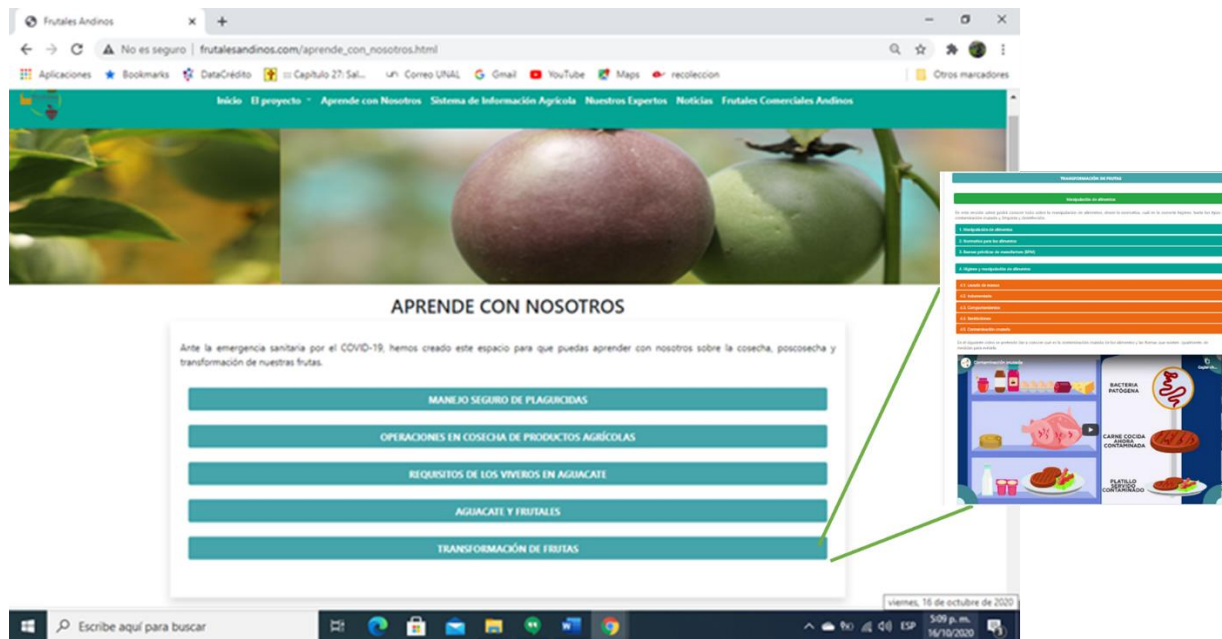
Frutales Andinos

No es seguro | frutalesandinos.com/aprende_con_nosotros.html

Aplicaciones Bookmarks DataCrédito Capítulo 27: Sal... Correo UNAL Gmail YouTube Maps recoleccion Otros marcadores

Inicio El proyecto Aprende con Nosotros Sistema de Información Agrícola Nuestros Expertos Noticias Frutales Comerciales Andinos

APRENDE CON NOSOTROS

Ante la emergencia sanitaria por el COVID-19, hemos creado este espacio para que puedas aprender con nosotros sobre la cosecha, poscosecha y transformación de nuestras frutas.

MANEJO SEGURO DE PLAGUICIDAS

OPERACIONES EN COSECHA DE PRODUCTOS AGRÍCOLAS

REQUISITOS DE LOS VIVEROS EN AGUACATE

AGUACATE Y FRUTALES

TRANSFORMACIÓN DE FRUTAS

TRANSFORMACIÓN DE FRUTAS

Manipulación de alimentos

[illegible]

1. Manipulación de alimentos

2. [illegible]

3. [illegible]

4. Higiene y manipulación de alimentos

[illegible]

Contaminación cruzada

BACTERIA PATÓGENA

CARNE COCIDA AHORA CONTAMINADA

PLATILLO SERVIDO CONTAMINADO

viernes, 16 de octubre de 2020

Escribe aquí para buscar

ESP 5:09 p. m. 16/10/2020